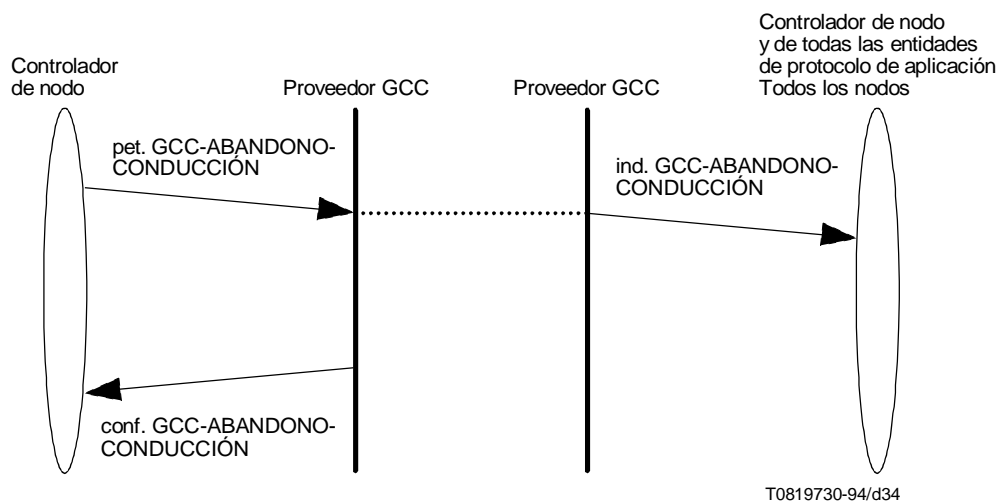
Controlador de nodo

Proveedor GCC

Proveedor GCC

Controlador de nodo y de todas las entidades de protocolo de aplicación Todos los nodos

pet. GCC-ABANDONO-CONDUCCIÓN

ind. GCC-ABANDONO-CONDUCCIÓN

conf. GCC-ABANDONO-CONDUCCIÓN

T0819730-94/d34